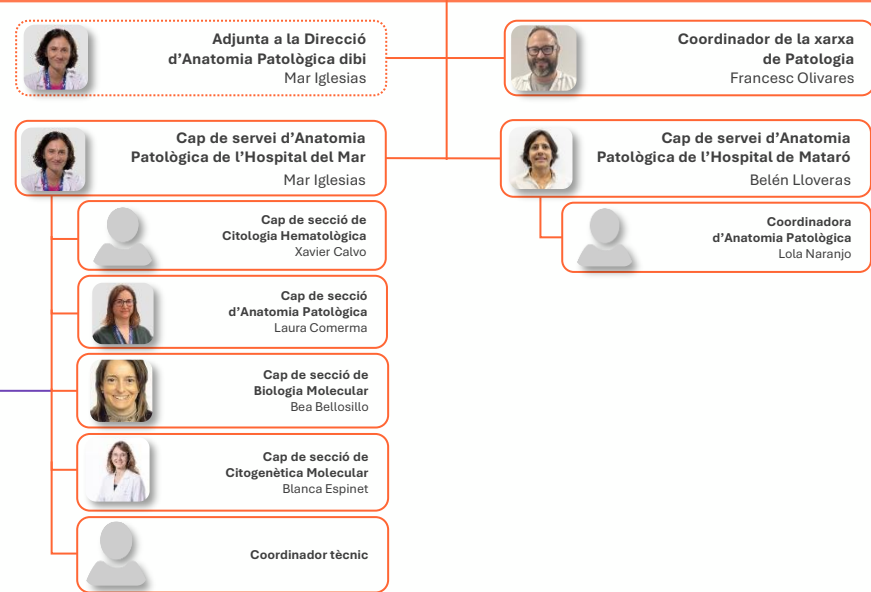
Adjunta a la Direcció d'Anatomia Patològica dibi
Mar Iglesias

Coordinador de la xarxa de Patologia
Francesc Olivares

Cap de servei d'Anatomia Patològica de l'Hospital del Mar
Mar Iglesias

Cap de servei d'Anatomia Patològica de l'Hospital de Mataró
Belén Lloveras

Cap de secció de Citologia Hematològica
Xavier Calvo

Coordinadora d'Anatomia Patològica
Lola Naranjo

Cap de secció d'Anatomia Patològica
Laura Comerma

Cap de secció de Biologia Molecular
Bea Bellosillo

Cap de secció de Citogenètica Molecular
Blanca Espinet

Coordinador tècnic